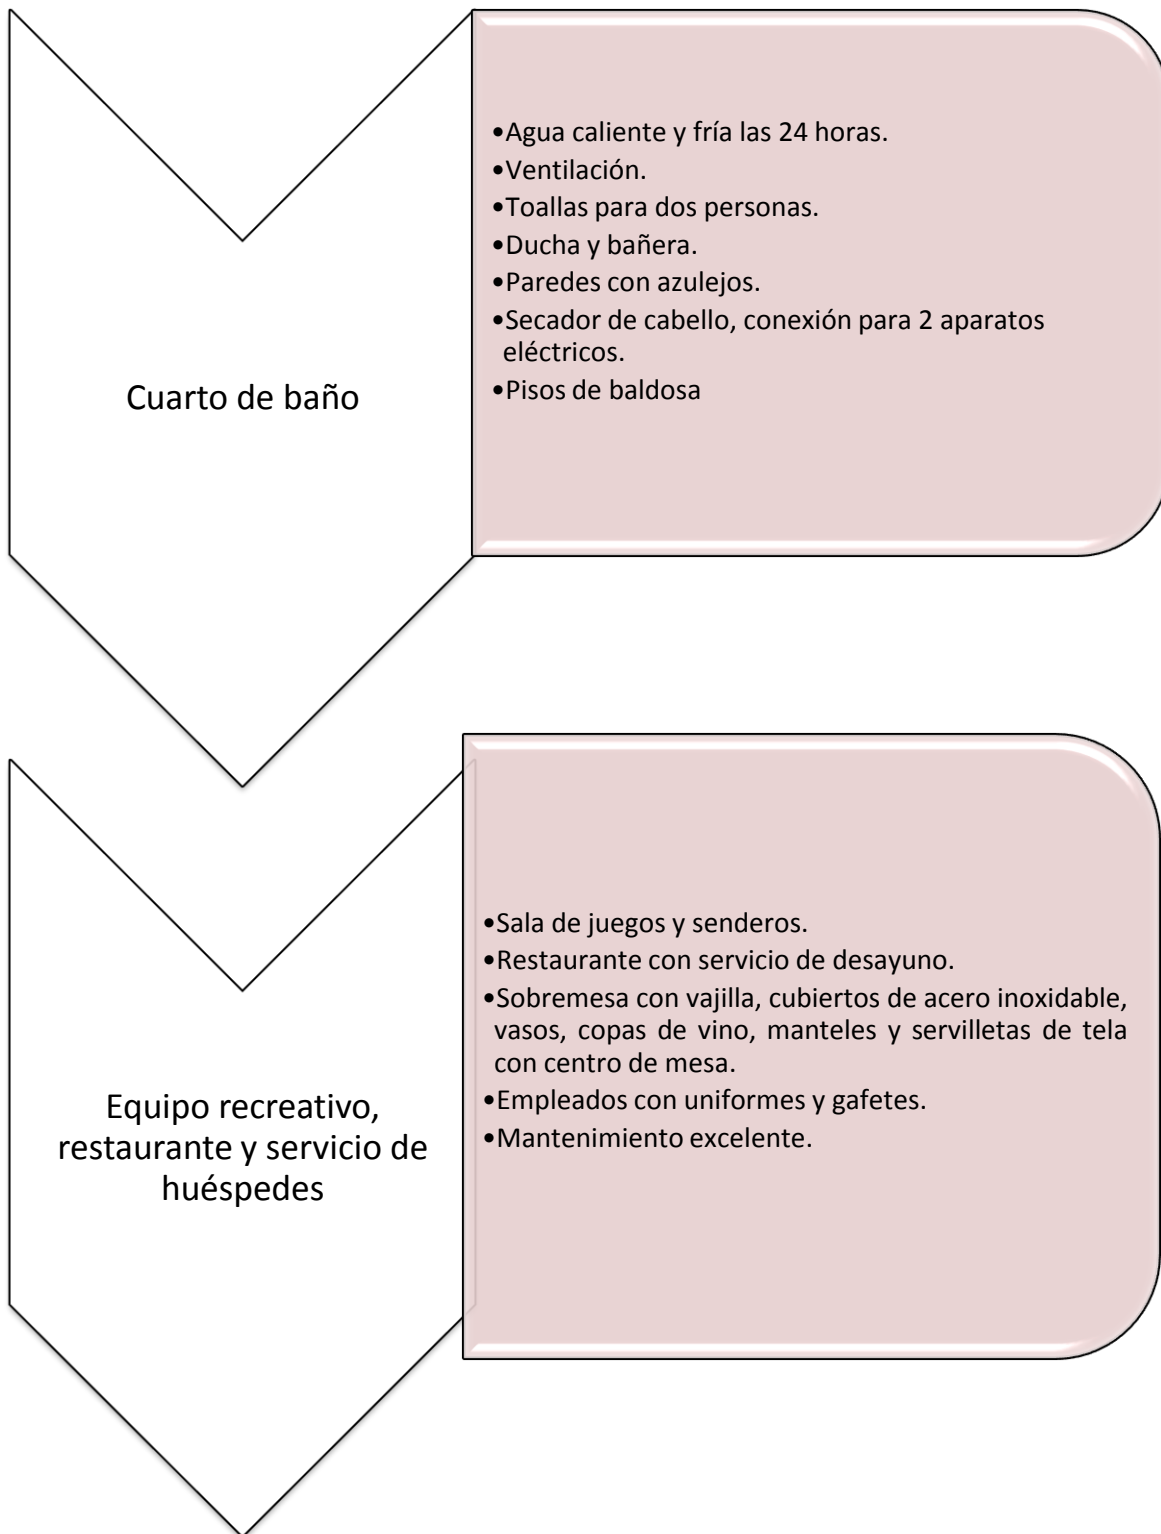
Cuarto de baño

•Agua caliente y fría las 24 horas.
•Ventilación.
•Toallas para dos personas.
•Ducha y bañera.
•Paredes con azulejos.
•Secador de cabello, conexión para 2 aparatos eléctricos.
•Pisos de baldosa

Equipo recreativo, restaurante y servicio de huéspedes

•Sala de juegos y senderos.
•Restaurante con servicio de desayuno.
•Sobremesa con vajilla, cubiertos de acero inoxidable, vasos, copas de vino, manteles y servilletas de tela con centro de mesa.
•Empleados con uniformes y gafetes.
•Mantenimiento excelente.